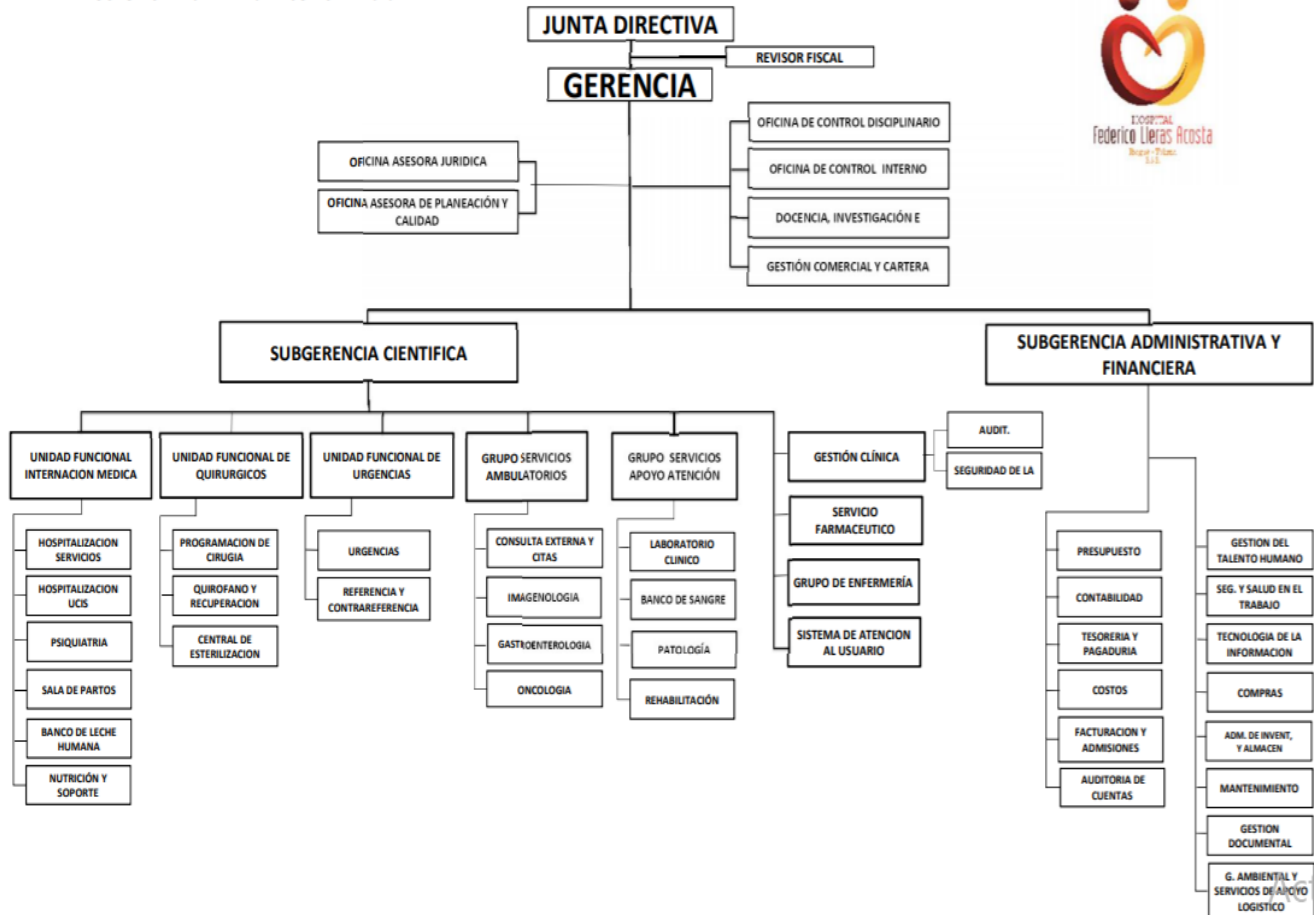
JUNTA DIRECTIVA

REVISOR FISCAL

GERENCIA

HOSPITAL
Federico Lleras Acosta
Ibagué - Tolima
E.S.E.

OFICINA ASESORA JURIDICA

OFICINA ASESORA DE PLANEACIÓN Y CALIDAD

OFICINA DE CONTROL DISCIPLINARIO

OFICINA DE CONTROL INTERNO

DOCENCIA, INVESTIGACIÓN E

GESTIÓN COMERCIAL Y CARTERA

SUBGERENCIA CIENTIFICA

SUBGERENCIA ADMINISTRATIVA Y FINANCIERA

UNIDAD FUNCIONAL INTERNACION MEDICA

HOSPITALIZACION SERVICIOS

HOSPITALIZACION UCIS

PSIQUIATRIA

SALA DE PARTOS

BANCO DE LECHE HUMANA

NUTRICIÓN Y SOPORTE

UNIDAD FUNCIONAL DE QUIRURGICOS

PROGRAMACION DE CIRUGIA

QUIROFANO Y RECUPERACION

CENTRAL DE ESTERILIZACION

UNIDAD FUNCIONAL DE URGENCIAS

URGENCIAS

REFERENCIA Y CONTRAREFERENCIA

GRUPO SERVICIOS AMBULATORIOS

CONSULTA EXTERNA Y CITAS

IMAGENOLOGIA

GASTROENTEROLOGIA

ONCOLOGIA

GRUPO SERVICIOS APOYO ATENCIÓN

LABORATORIO CLINICO

BANCO DE SANGRE

PATOLOGÍA

REHABILITACIÓN

GESTIÓN CLÍNICA

AUDIT.

SEGURIDAD DE LA

SERVICIO FARMACEUTICO

GRUPO DE ENFERMERÍA

SISTEMA DE ATENCION AL USUARIO

PRESUPUESTO

CONTABILIDAD

TESORERIA Y PAGADURIA

COSTOS

FACTURACION Y ADMISIONES

AUDITORIA DE CUENTAS

GESTION DEL TALENTO HUMANO

SEG. Y SALUD EN EL TRABAJO

TECNOLOGIA DE LA INFORMACION

COMPRAS

ADM. DE INVENT, Y ALMACEN

MANTENIMIENTO

GESTION DOCUMENTAL

G. AMBIENTAL Y SERVICIOS DE APOYO LOGISTICO